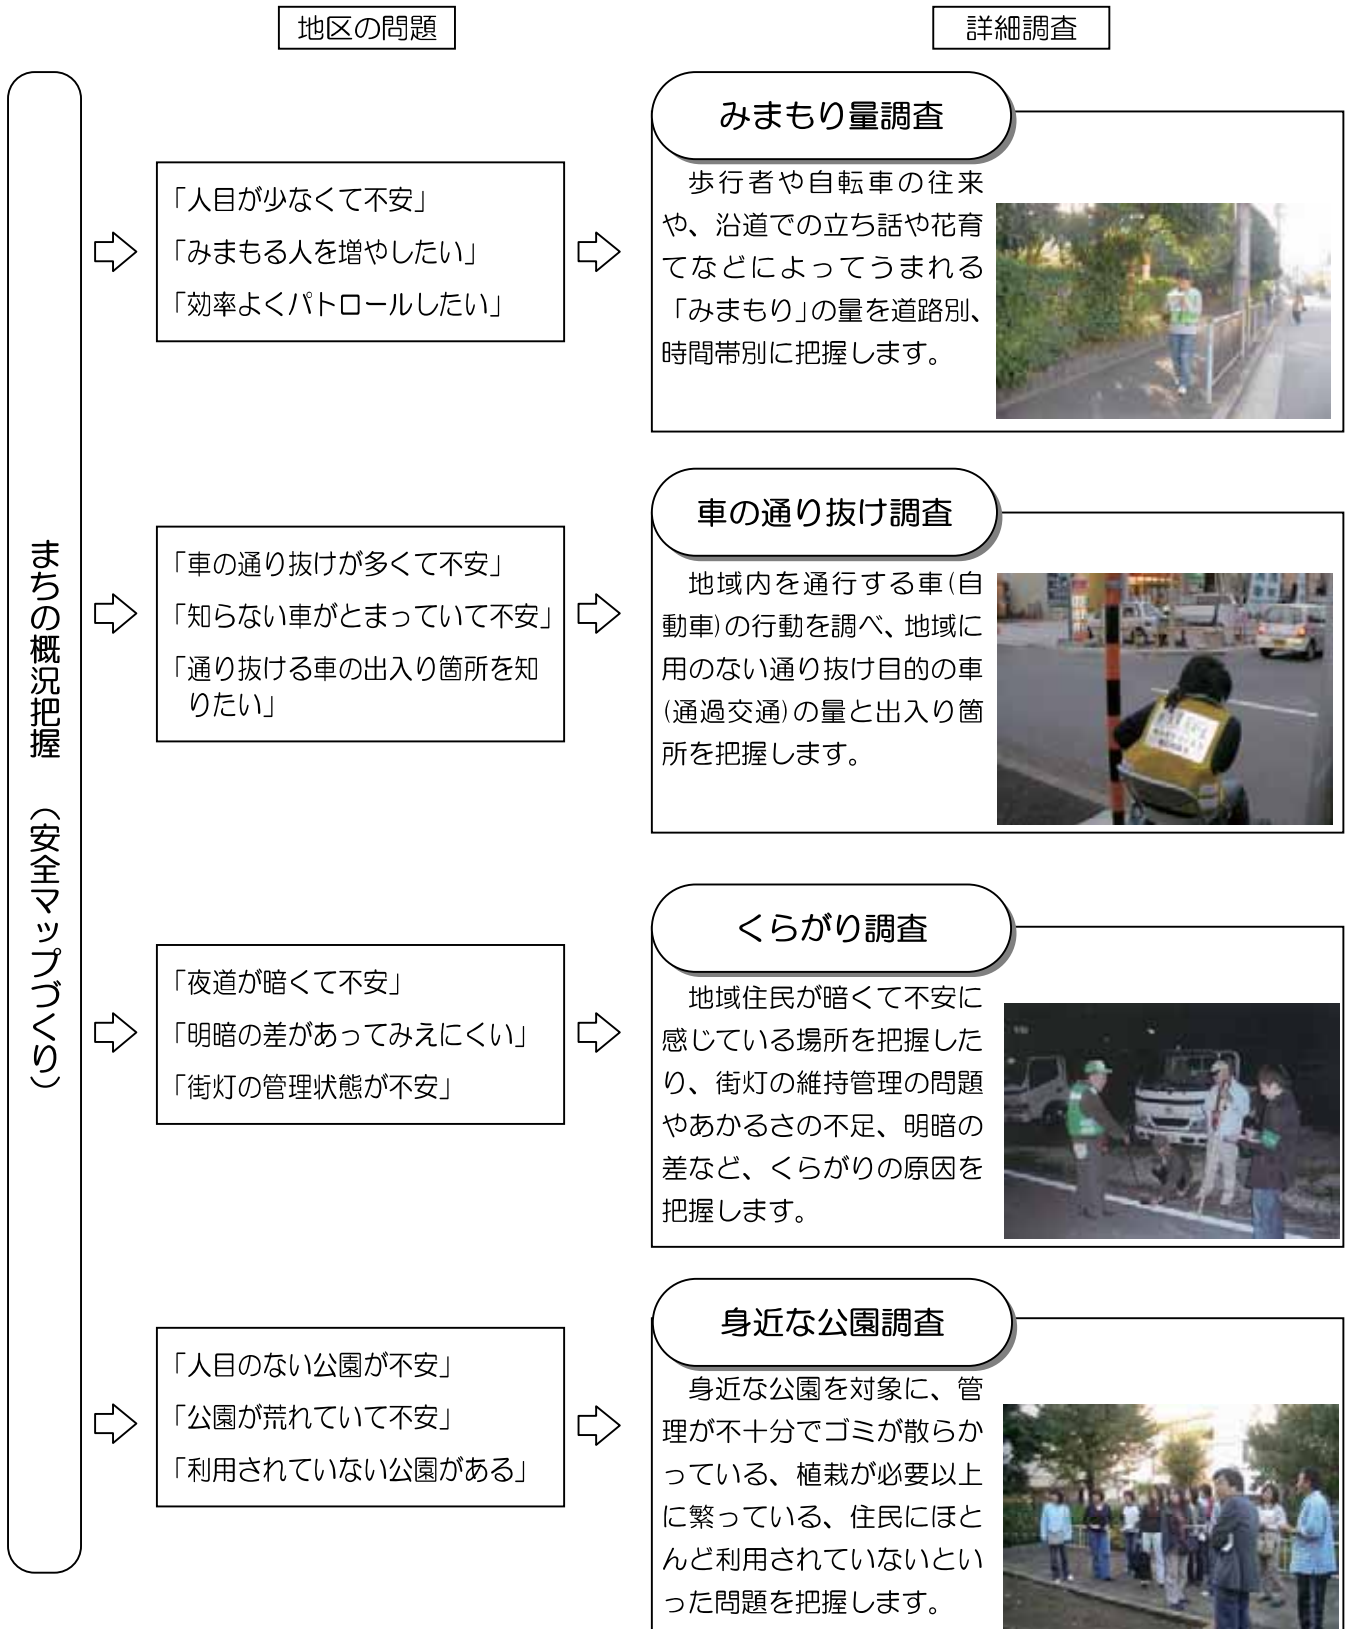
地区の問題

詳細調査

まちの概況把握（安全マップづくり）

「人目が少なくて不安」
「みまもる人を増やしたい」
「効率よくパトロールしたい」

みまもり量調査

歩行者や自転車の往来や、沿道での立ち話や花育てなどによってうまれる「みまもり」の量を道路別、時間帯別に把握します。

「車の通り抜けが多くて不安」
「知らない車がとまっていて不安」
「通り抜ける車の出入り箇所を知りたい」

車の通り抜け調査

地域内を通行する車(自動車)の行動を調べ、地域に用のない通り抜け目的の車(通過交通)の量と出入り箇所を把握します。

「夜道が暗くて不安」
「明暗の差があってみえにくい」
「街灯の管理状態が不安」

くらがり調査

地域住民が暗くて不安に感じている場所を把握したり、街灯の維持管理の問題やあかるさの不足、明暗の差など、くらがりの原因を把握します。

「人目のない公園が不安」
「公園が荒れていて不安」
「利用されていない公園がある」

身近な公園調査

身近な公園を対象に、管理が不十分でゴミが散らかっている、植栽が必要以上に繁っている、住民にほとんど利用されていないといった問題を把握します。